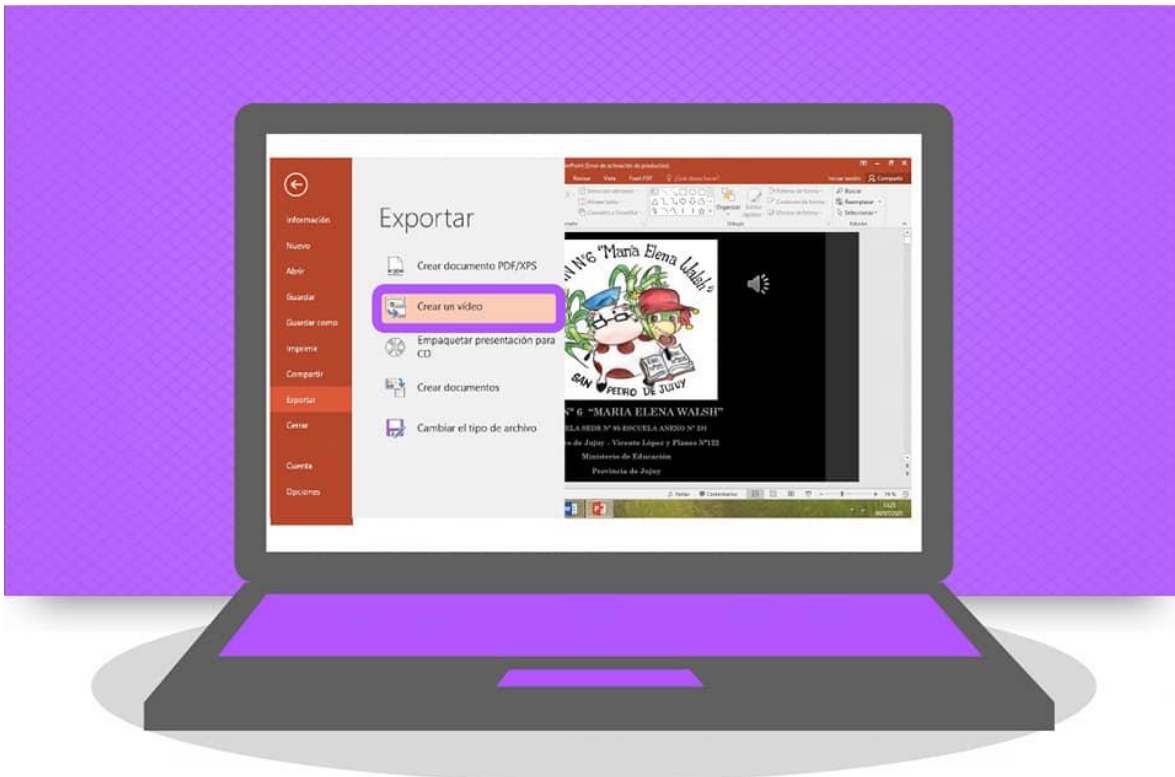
Información
Nuevo
Abrir
Guardar
Guardar como
Imprimir
Compartir
Exportar
Cerrar
Cuenta
Opciones

Exportar

Crear documento PDF/XPS
Crear un vídeo
Empaquetar presentación para CD
Crear documentos
Cambiar el tipo de archivo

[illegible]Point (Error de activación de productos)
Revisar Vista Foxit PDF ¿Qué desea hacer?
Iniciar sesión Compartir
Organizar
Buscar
Reemplazar
Seleccionar
Dibujo
Edición

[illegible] Nº6 "María Elena Walsh"
SAN PEDRO DE JUJUY
Nº 6 "MARIA ELENA WALSH"
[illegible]ELA SEDE Nº 95-ESCUELA ANEXO Nº 331
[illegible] de Jujuy - Vicente López y Planes Nº122
Ministerio de Educación
Provincia de Jujuy

Notas Comentarios